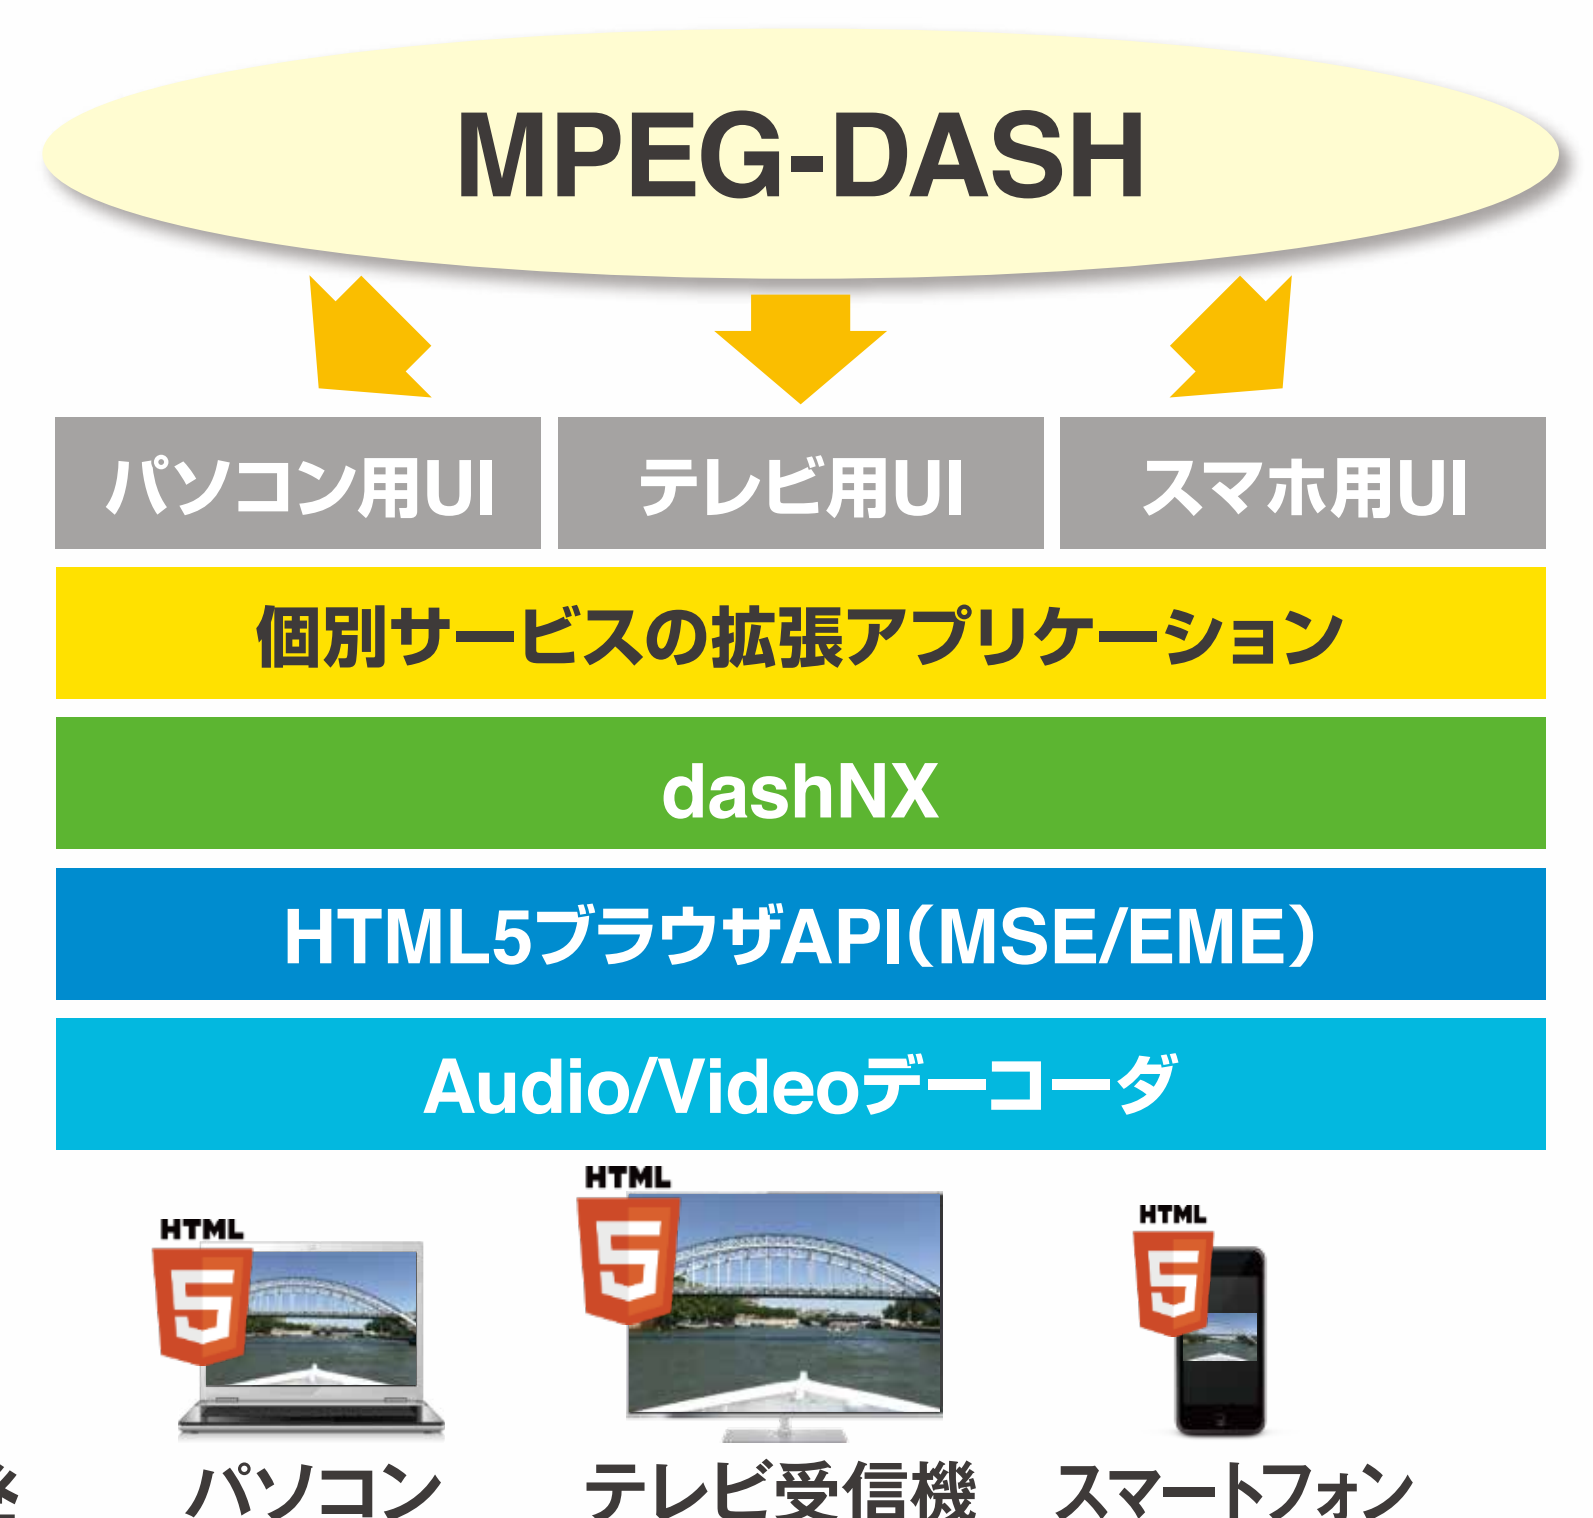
MPEG-DASH

パソコン用UI

テレビ用UI

スマホ用UI

個別サービスの拡張アプリケーション

dashNX

HTML5ブラウザAPI（MSE/EME）

Audio/Videoデーコーダ

HTML 5

HTML 5

HTML 5

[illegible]

パソコン

テレビ受信機

スマートフォン